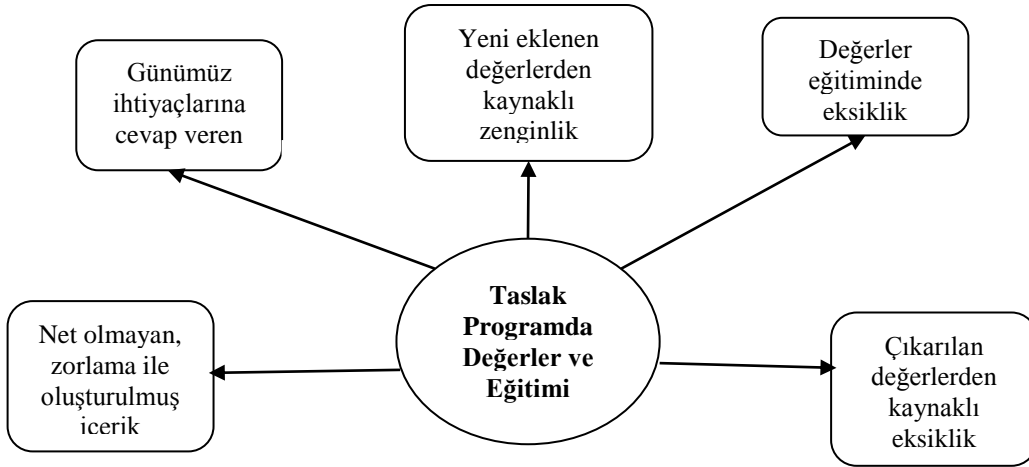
Günümüz ihtiyaçlarına cevap veren

Yeni eklenen değerlerden kaynaklı zenginlik

Değerler eğitiminde eksiklik

Net olmayan, zorlama ile oluşturulmuş icerik

Taslak Programda Değerler ve Eğitimi

Çıkarılan değerlerden kaynaklı eksiklik